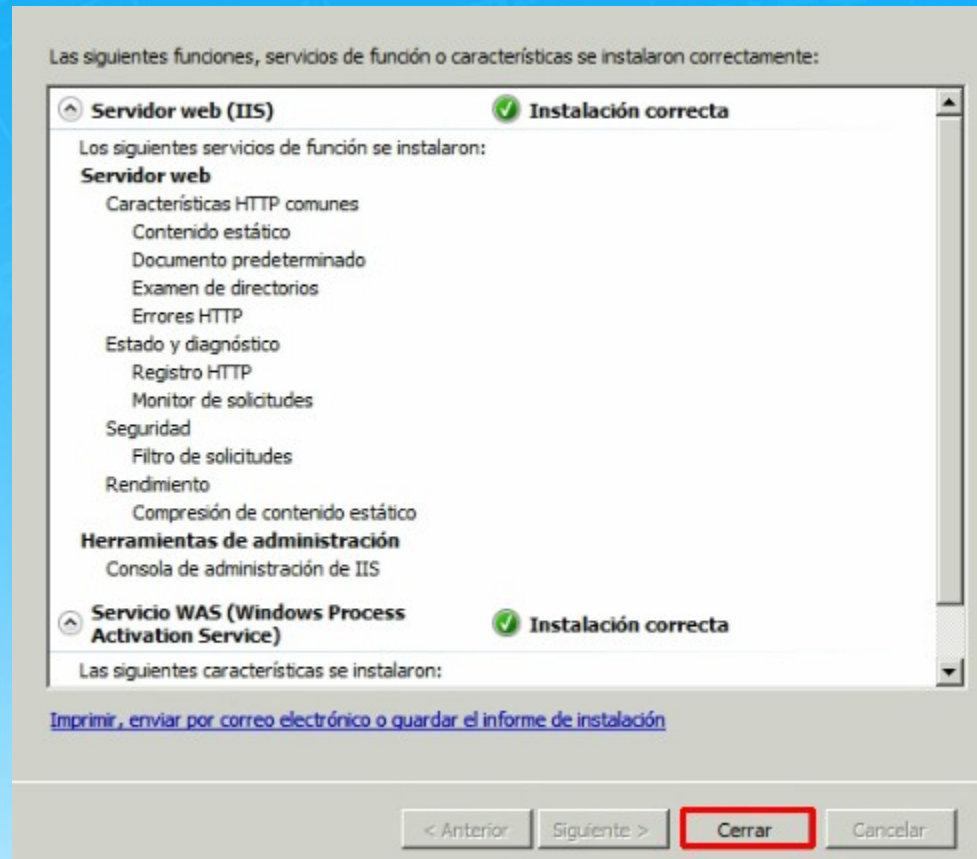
Las siguientes funciones, servicios de función o características se instalaron correctamente:

Servidor web (IIS)
Instalación correcta

Los siguientes servicios de función se instalaron:
Servidor web
Características HTTP comunes
Contenido estático
Documento predeterminado
Examen de directorios
Errores HTTP
Estado y diagnóstico
Registro HTTP
Monitor de solicitudes
Seguridad
Filtro de solicitudes
Rendimiento
Compresión de contenido estático
Herramientas de administración
Consola de administración de IIS

Servicio WAS (Windows Process Activation Service)
Instalación correcta

Las siguientes características se instalaron:

Imprimir, enviar por correo electrónico o guardar el informe de instalación

< Anterior
Siguiente >
Cerrar
Cancelar